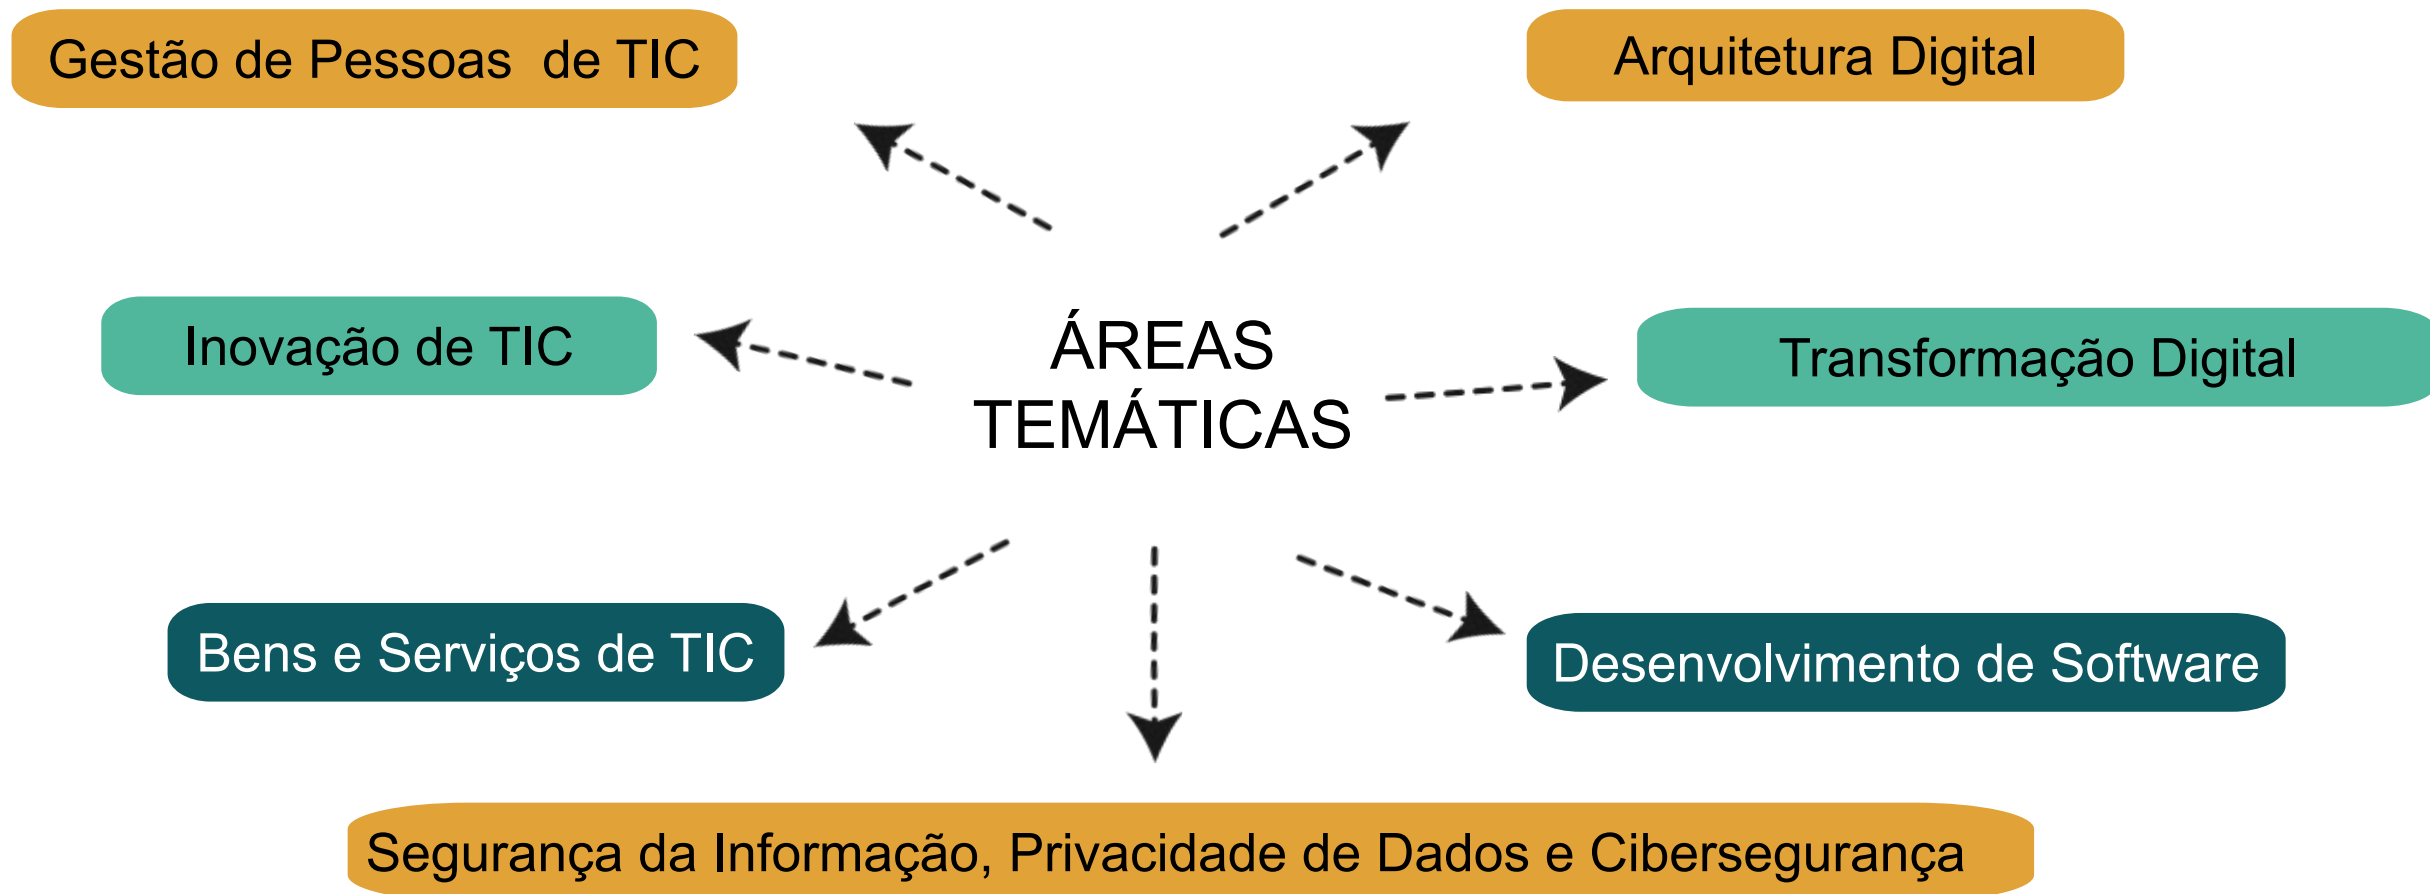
Gestão de Pessoas de TIC

Arquitetura Digital

Inovação de TIC

ÁREAS TEMÁTICAS

Transformação Digital

Bens e Serviços de TIC

Desenvolvimento de Software

Segurança da Informação, Privacidade de Dados e Cibersegurança